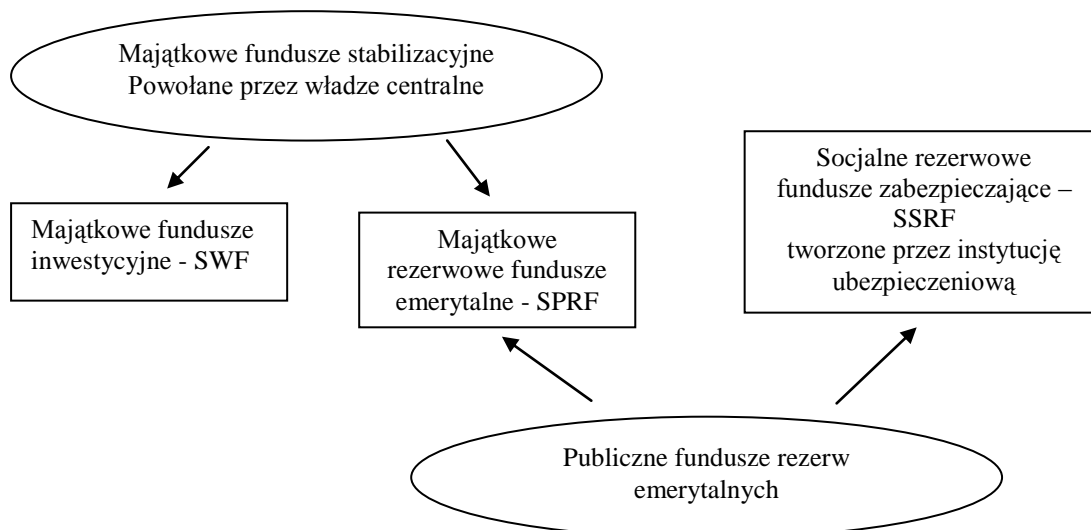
Majątkowe fundusze stabilizacyjne
Powołane przez władze centralne

Majątkowe fundusze inwestycyjne - SWF

Majątkowe rezerwowe fundusze emerytalne - SPRF

Socjalne rezerwowe fundusze zabezpieczające – SSRF
tworzone przez instytucję ubezpieczeniową

Publiczne fundusze rezerw emerytalnych